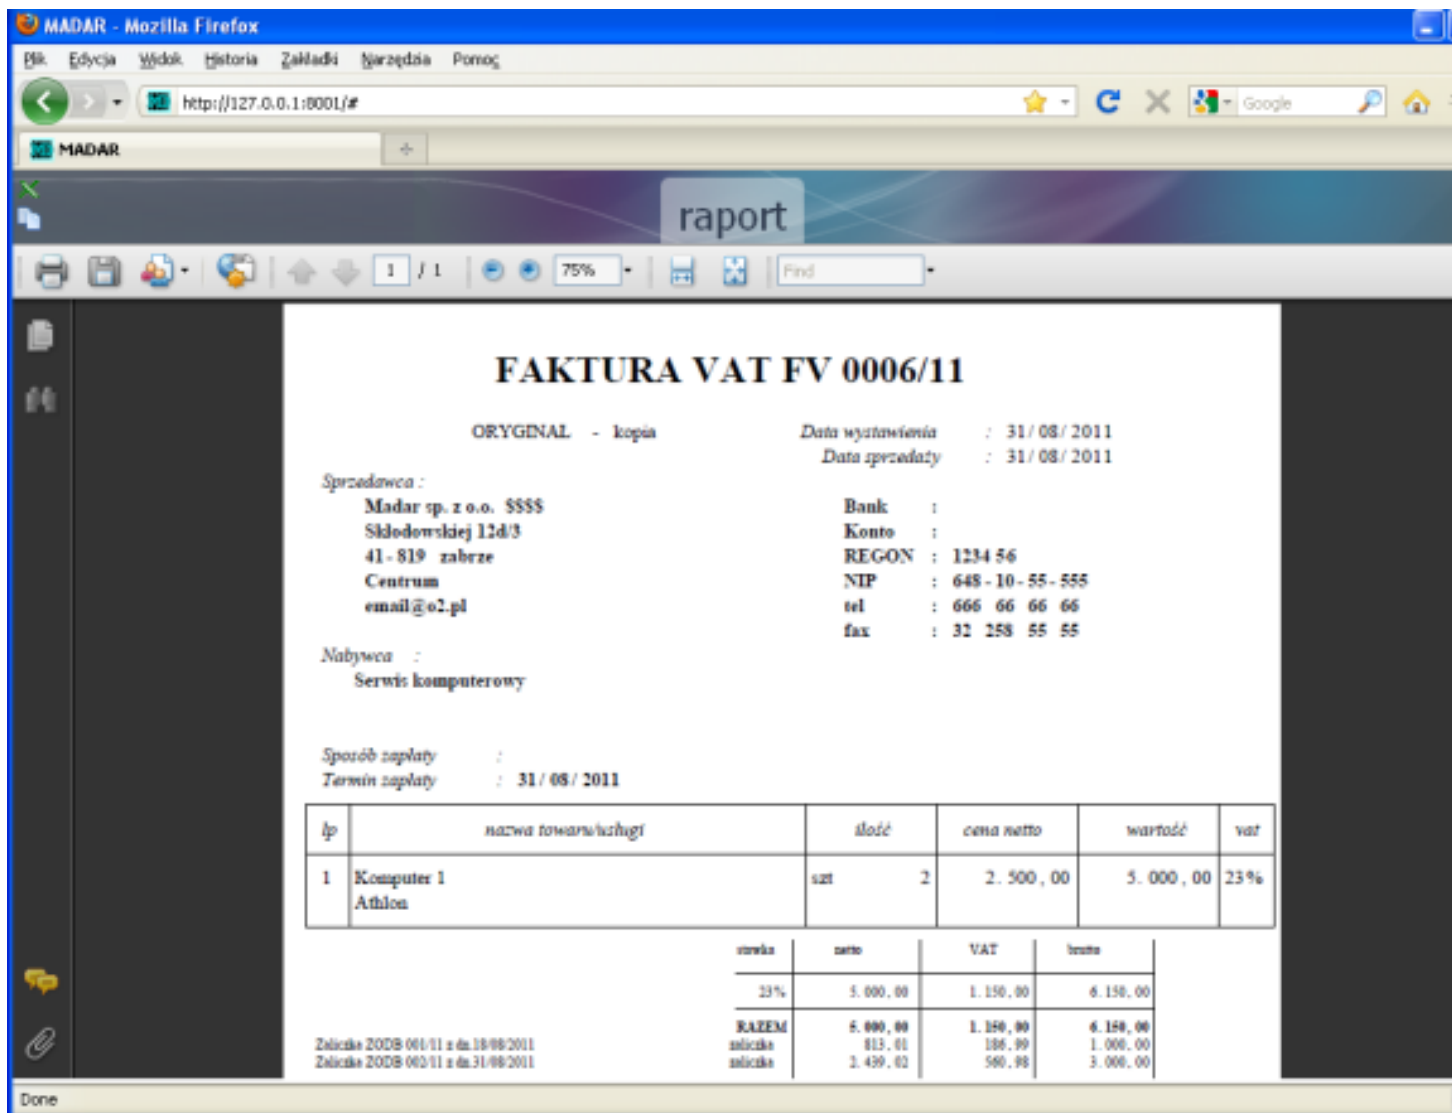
MADAR - Mozilla Firefox

Plik Edycja Widok Historia Zakładki Narzędzia Pomoc

http://127.0.0.1:8001/#

Google

MADAR

raport

1 / 1

75%

Find

FAKTURA VAT FV 0006/11

ORYGINAL - kopia

Data wystawienia : 31 / 08 / 2011
Data sprzedaży : 31 / 08 / 2011

Sprzedawca :
Madar sp. z o.o. $$$$
Skłodowskiej 12d/3
41 - 819 zabrze
Centrum
email@o2.pl

Bank :
Konto :
REGON : 1234 56
NIP : 648 - 10 - 55 - 555
tel : 666 66 66 66
fax : 32 258 55 55

Nabywca :
Serwis komputerowy

Sposób zapłaty :
Termin zapłaty : 31 / 08 / 2011

| lp | nazwa towaru/usługi | ilość | cena netto | wartość | vat |
|---|---|---|---|---|---|
| 1 | Komputer 1 Athlon | szt 2 | 2. 500 , 00 | 5. 000 , 00 | 23% |

| stawka | netto | VAT | brutto |
|---|---|---|---|
| 23% | 5. 000, 00 | 1. 150, 00 | 6. 150, 00 |
| RAZEM | 6. 000, 00 | 1. 150, 00 | 6. 150, 00 |
| zaliczka | 813, 01 | 186, 99 | 1. 000, 00 |
| zaliczka | 2. 439, 02 | 560, 98 | 3. 000, 00 |

Zaliczka ZODB 001/11 z dn.18/08/2011
Zaliczka ZODB 002/11 z dn.31/08/2011

Done